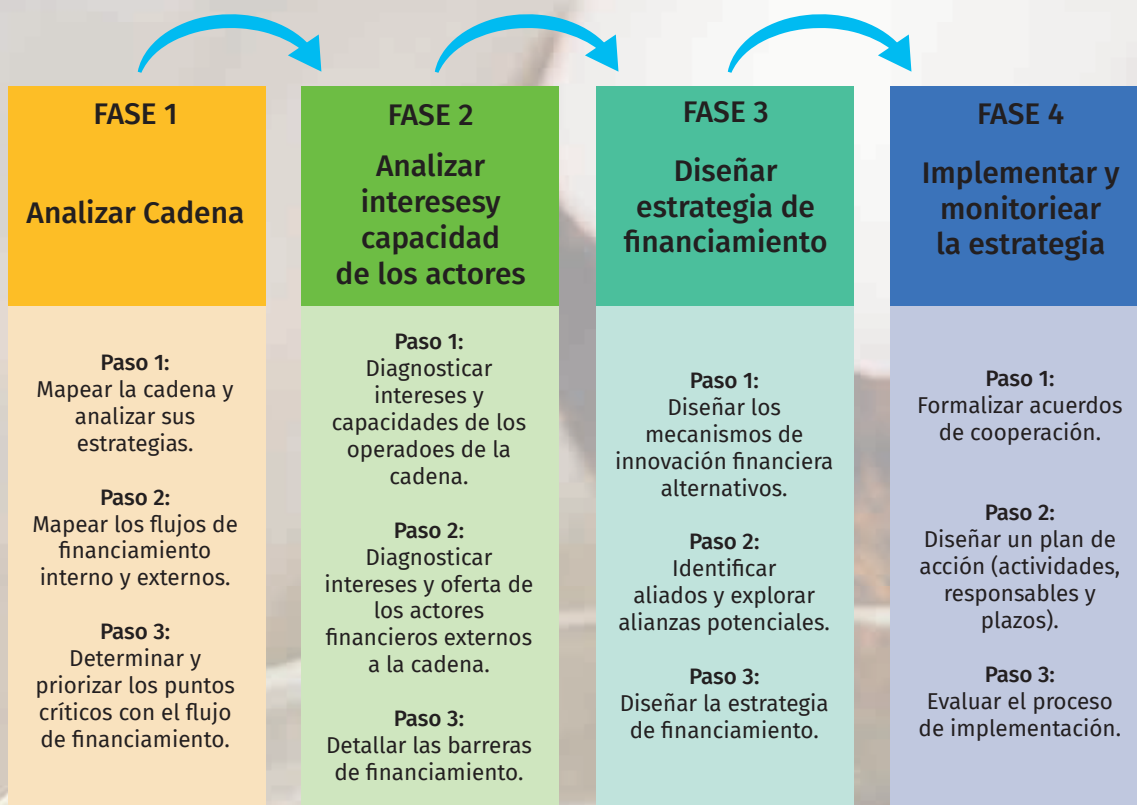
FASE 1

Analizar Cadena

Paso 1:
Mapear la cadena y analizar sus estrategias.

Paso 2:
Mapear los flujos de financiamiento interno y externos.

Paso 3:
Determinar y priorizar los puntos críticos con el flujo de financiamiento.

FASE 2

Analizar interesesy capacidad de los actores

Paso 1:
Diagnosticar intereses y capacidades de los operadoes de la cadena.

Paso 2:
Diagnosticar intereses y oferta de los actores financieros externos a la cadena.

Paso 3:
Detallar las barreras de financiamiento.

FASE 3

Diseñar estrategia de financiamiento

Paso 1:
Diseñar los mecanismos de innovación financiera alternativos.

Paso 2:
Identificar aliados y explorar alianzas potenciales.

Paso 3:
Diseñar la estrategia de financiamiento.

FASE 4

Implementar y monitoriear la estrategia

Paso 1:
Formalizar acuerdos de cooperación.

Paso 2:
Diseñar un plan de acción (actividades, responsables y plazos).

Paso 3:
Evaluar el proceso de implementación.